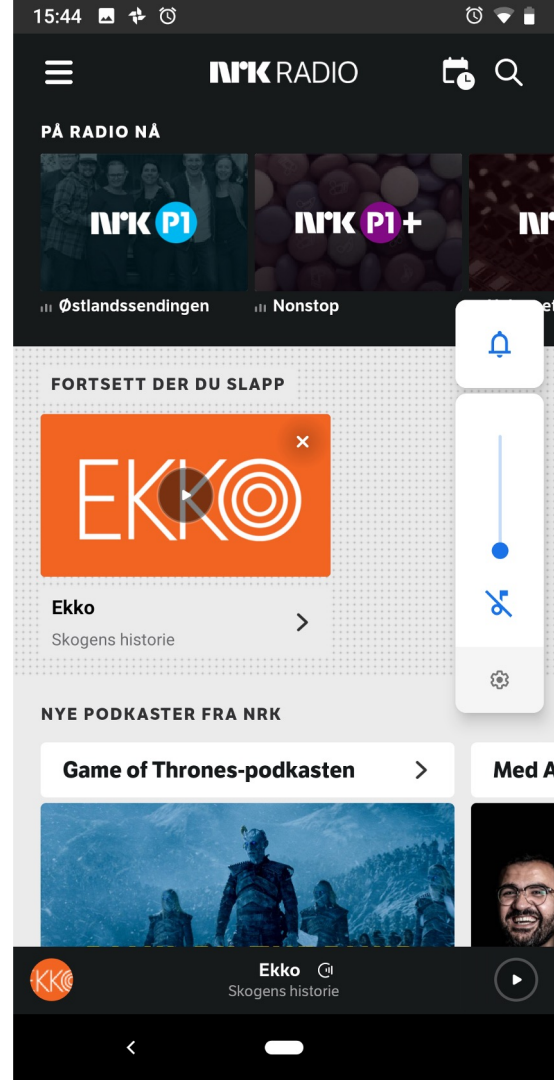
15:44

NRK RADIO

PÅ RADIO NÅ

NRK P1
Østlandssendingen

NRK P1+
Nonstop

NR

FORTSETT DER DU SLAPP

EKKO

Ekko
Skogens historie

NYE PODKASTER FRA NRK

Game of Thrones-podkasten

Med A

Ekko
Skogens historie